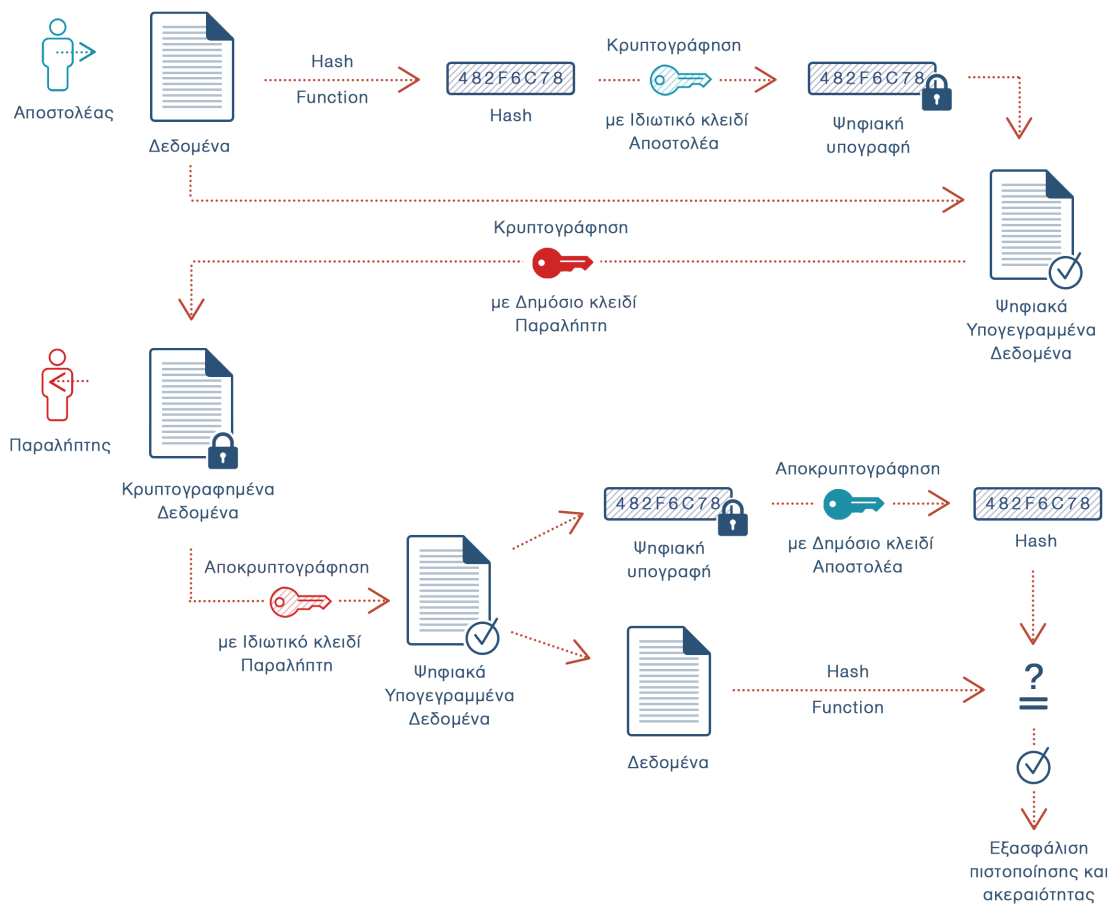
Αποστολέας

Δεδομένα

Hash
Function

482F6C78
Hash

Κρυπτογράφηση
με Ιδιωτικό κλειδί Αποστολέα

482F6C78
Ψηφιακή υπογραφή

Κρυπτογράφηση
με Δημόσιο κλειδί Παραλήπτη

Ψηφιακά Υπογεγραμμένα Δεδομένα

Παραλήπτης

Κρυπτογραφημένα Δεδομένα

Αποκρυπτογράφηση
με Ιδιωτικό κλειδί Παραλήπτη

Ψηφιακά Υπογεγραμμένα Δεδομένα

482F6C78
Ψηφιακή υπογραφή

Αποκρυπτογράφηση
με Δημόσιο κλειδί Αποστολέα

482F6C78
Hash

Δεδομένα

Hash
Function

?
=

Εξασφάλιση πιστοποίησης και ακεραιότητας